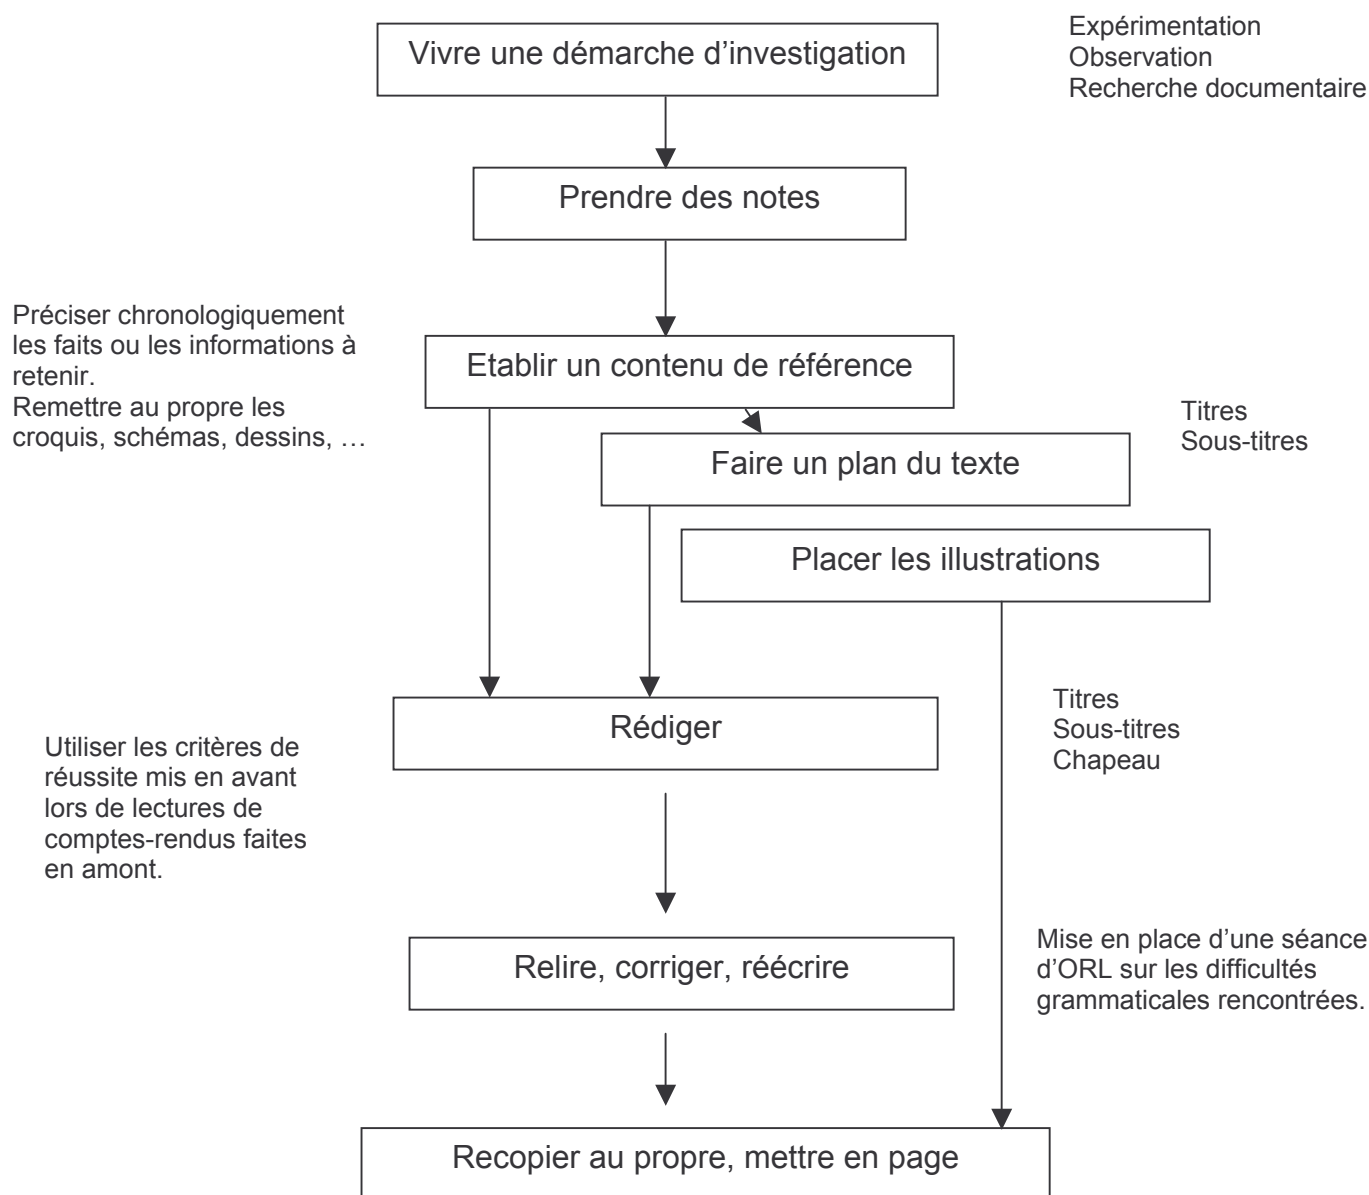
Vivre une démarche d'investigation

Expérimentation
Observation
Recherche documentaire

Prendre des notes

Préciser chronologiquement les faits ou les informations à retenir.
Remettre au propre les croquis, schémas, dessins, …

Etablir un contenu de référence

Faire un plan du texte

Titres
Sous-titres

Placer les illustrations

Rédiger

Utiliser les critères de réussite mis en avant lors de lectures de comptes-rendus faites en amont.

Titres
Sous-titres
Chapeau

Relire, corriger, réécrire

Mise en place d'une séance d'ORL sur les difficultés grammaticales rencontrées.

Recopier au propre, mettre en page